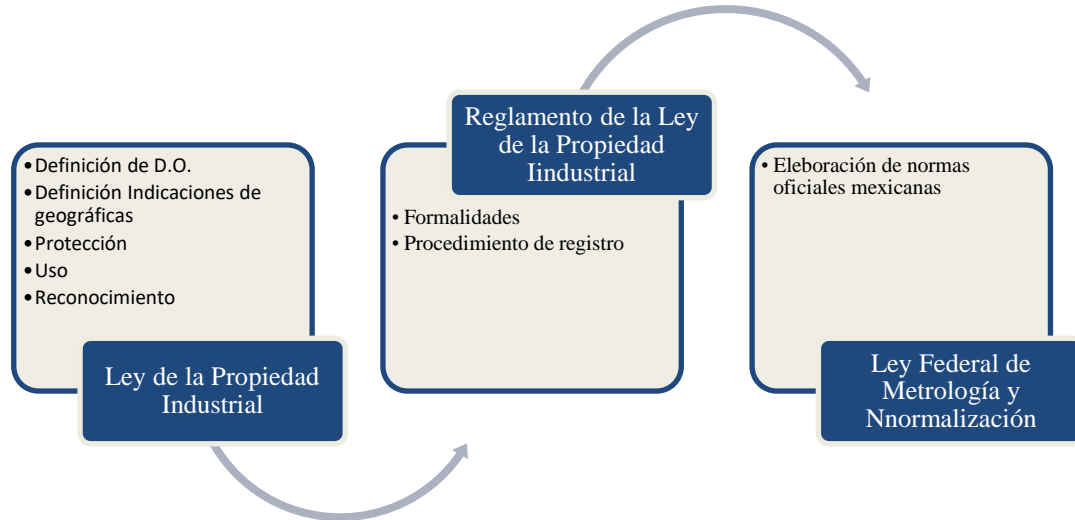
• Definición de D.O.
• Definición Indicaciones de geográficas
• Protección
• Uso
• Reconocimiento

Ley de la Propiedad Industrial

Reglamento de la Ley de la Propiedad Iindustrial

• Formalidades
• Procedimiento de registro

• Eleboración de normas oficiales mexicanas

Ley Federal de Metrología y Nnormalización